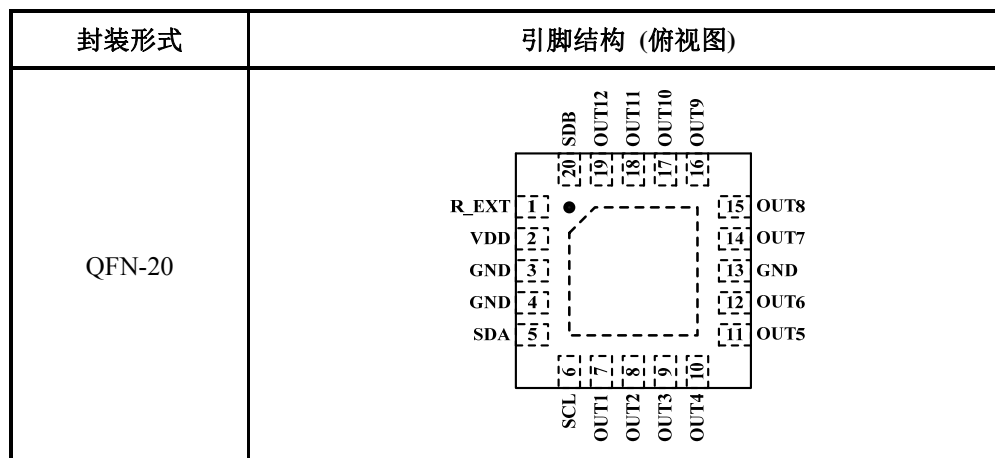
| 封装形式 | 引脚结构 (俯视图) |
|---|---|
| QFN-20 | SDB OUT12 OUT11 OUT10 OUT9<br>20 19 18 17 16<br>R_EXT 1 15 OUT8<br>VDD 2 14 OUT7<br>GND 3 13 GND<br>GND 4 12 OUT6<br>SDA 5 11 OUT5<br>6 7 8 9 10<br>SCL OUT1 OUT2 OUT3 OUT4 |